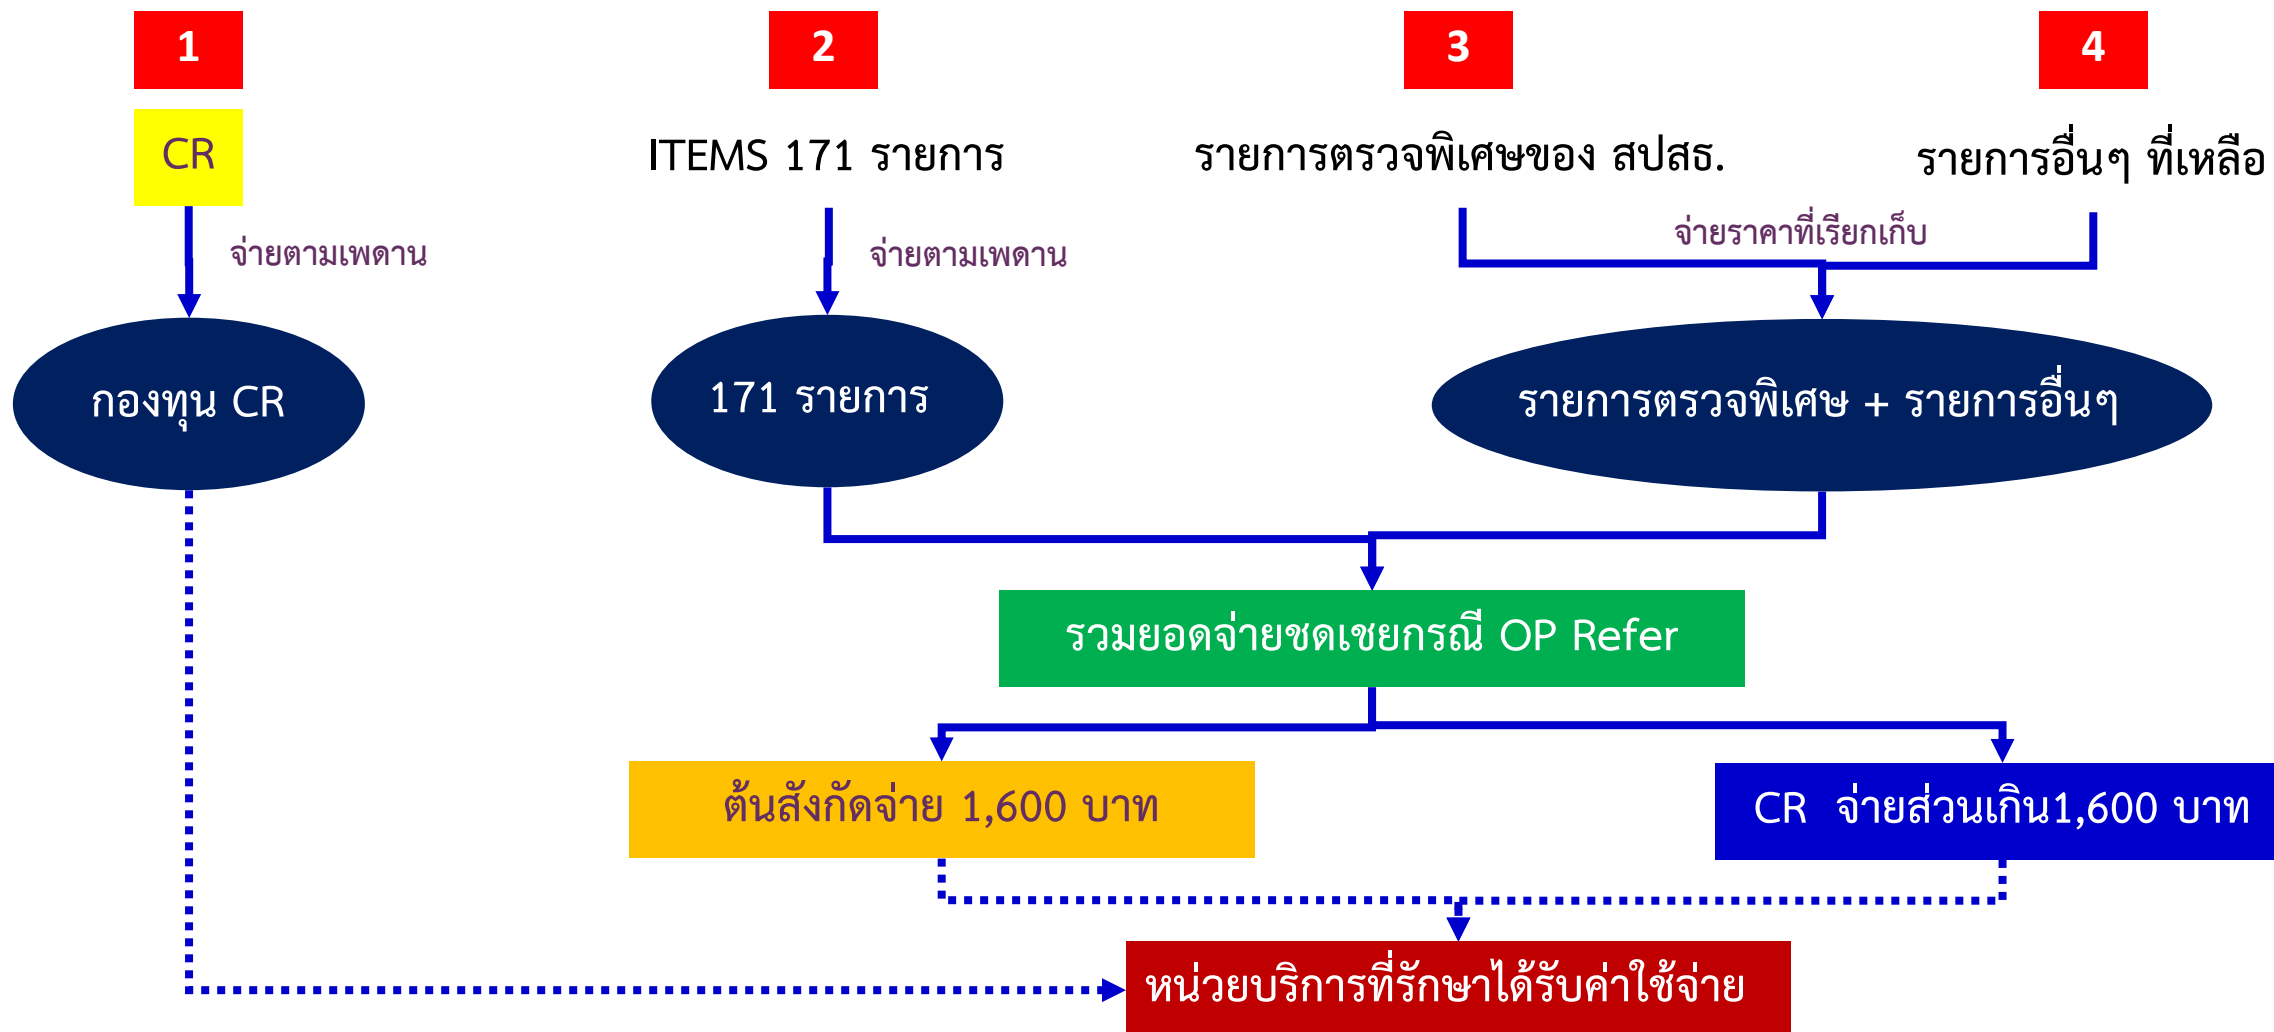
1

2

3

4

CR

ITEMS 171 รายการ

รายการตรวจพิเศษของ สปสธ.

รายการอื่นๆ ที่เหลือ

จ่ายตามเพดาน

จ่ายตามเพดาน

จ่ายราคาที่เรียกเก็บ

กองทุน CR

171 รายการ

รายการตรวจพิเศษ + รายการอื่นๆ

รวมยอดจ่ายชดเชยกรณี OP Refer

ต้นสังกัดจ่าย 1,600 บาท

CR จ่ายส่วนเกิน1,600 บาท

หน่วยบริการที่รักษาได้รับค่าใช้จ่าย